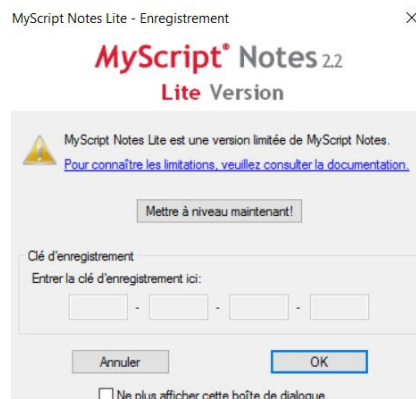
MyScript Notes Lite - Enregistrement

×

MyScript® Notes 2.2
Lite Version

MyScript Notes Lite est une version limitée de MyScript Notes.
Pour connaître les limitations, veuillez consulter la documentation.

Mettre à niveau maintenant!

Clé d'enregistrement
Entrer la clé d'enregistrement ici:

- - -

Annuler

OK

Ne plus afficher cette boîte de dialogue